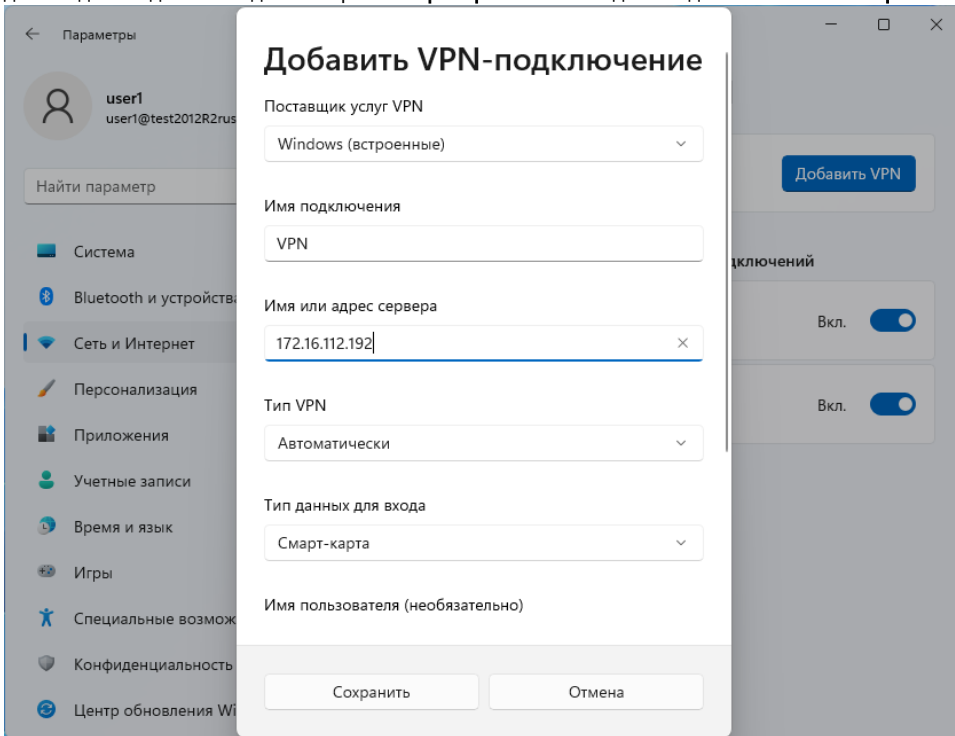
Параметры

user1
user1@test2012R2rus

Найти параметр

Система
Bluetooth и устройства
Сеть и Интернет
Персонализация
Приложения
Учетные записи
Время и язык
Игры
Специальные возмож
Конфиденциальность
Центр обновления Wi

Добавить VPN
дключений
Вкл.
Вкл.

Добавить VPN-подключение

Поставщик услуг VPN
Windows (встроенные)

Имя подключения
VPN

Имя или адрес сервера
172.16.112.192

Тип VPN
Автоматически

Тип данных для входа
Смарт-карта

Имя пользователя (необязательно)

Сохранить
Отмена